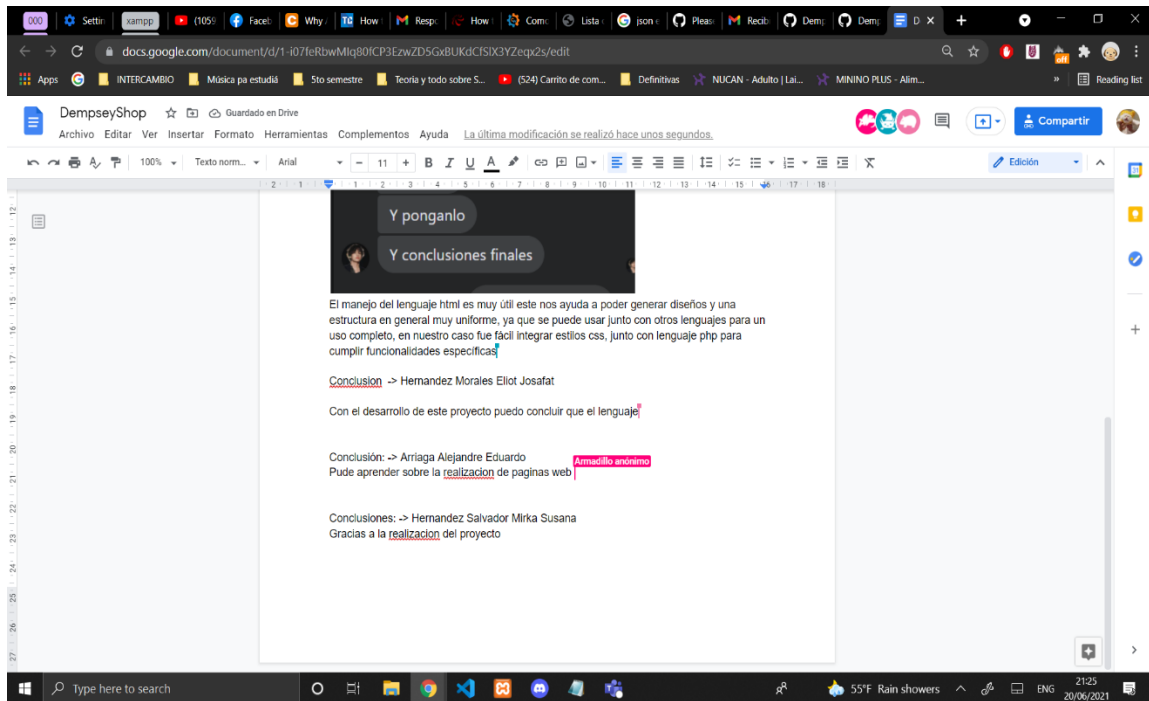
000 | Settin | xampp | (1059 | Faceb | Why / | How t | Respo | How t | Comc | Lista | json | Pleas | Recib | Dem | Dem | D ×

docs.google.com/document/d/1-i07feRbwMlq80fCP3EzwZD5GxBUKdCfSlX3YZeqx2s/edit

Apps | INTERCAMBIO | Música pa estudiá | 5to semestre | Teoria y todo sobre S... | (524) Carrito de com... | Definitivas | NUCAN - Adulto | Lai... | MININO PLUS - Alim... | » | Reading list

DempseyShop
Guardado en Drive
Archivo Editar Ver Insertar Formato Herramientas Complementos Ayuda La última modificación se realizó hace unos segundos.
Compartir

100% | Texto norm... | Arial | 11 | B I U A | Edición

Y ponganlo
Y conclusiones finales

El manejo del lenguaje html es muy útil este nos ayuda a poder generar diseños y una estructura en general muy uniforme, ya que se puede usar junto con otros lenguajes para un uso completo, en nuestro caso fue fácil integrar estilos css, junto con lenguaje php para cumplir funcionalidades especificas

Conclusion -> Hernandez Morales Eliot Josafat

Con el desarrollo de este proyecto puedo concluir que el lenguaje

Conclusión: -> Arriaga Alejandre Eduardo
Pude aprender sobre la realizacion de paginas web
Armadillo anónimo

Conclusiones: -> Hernandez Salvador Mirka Susana
Gracias a la realizacion del proyecto

Type here to search
55°F Rain showers
ENG
21:25
20/06/2021